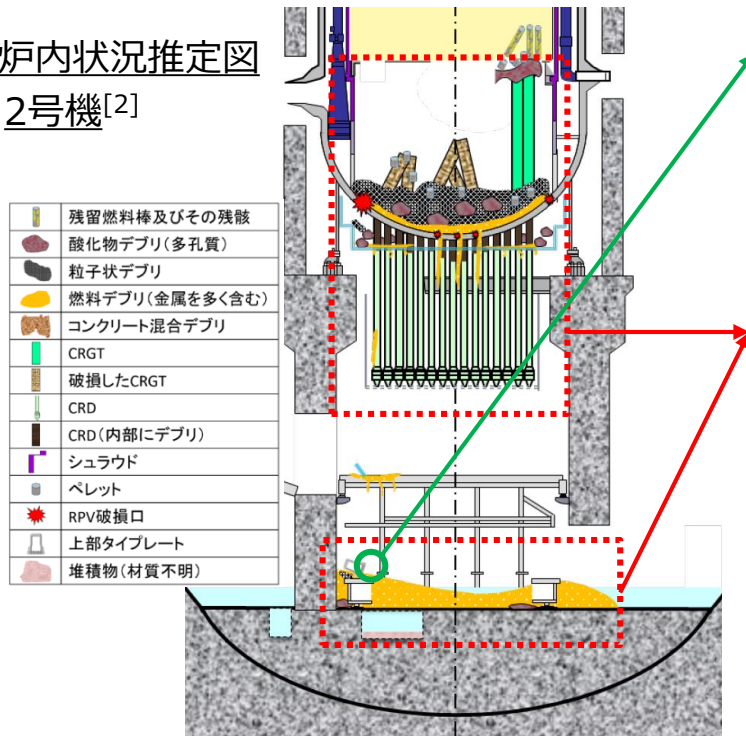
炉内状況推定図
2号機$^{[2]}$

| | |
|---|---|
| | 残留燃料棒及びその残骸 |
| | 酸化物デブリ(多孔質) |
| | 粒子状デブリ |
| | 燃料デブリ(金属を多く含む) |
| | コンクリート混合デブリ |
| | CRGT |
| | 破損したCRGT |
| | CRD |
| | CRD(内部にデブリ) |
| | シュラウド |
| | ペレット |
| | RPV破損口 |
| | 上部タイプレート |
| | 堆積物(材質不明) |